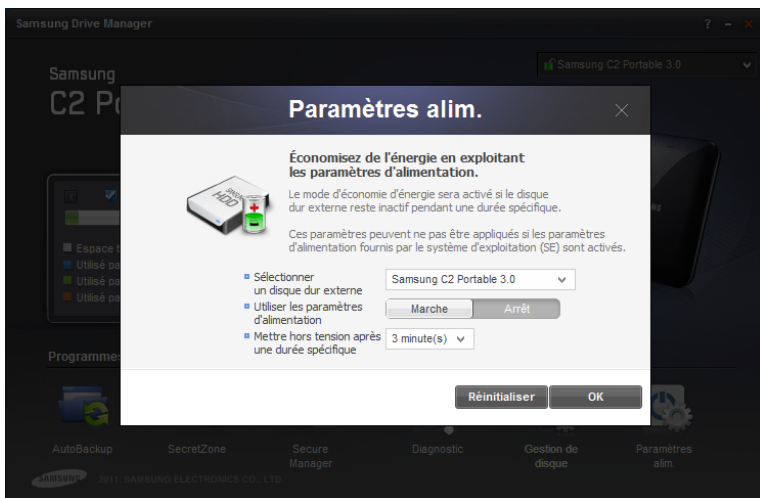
Samsung Drive Manager

? – ×

Samsung

C2 Po

Samsung C2 Portable 3.0

Espace t

Utilisé pa

Utilisé pa

Utilisé pa

Programmes

Paramètres alim.

Économisez de l'énergie en exploitant les paramètres d'alimentation.

Le mode d'économie d'énergie sera activé si le disque dur externe reste inactif pendant une durée spécifique.

Ces paramètres peuvent ne pas être appliqués si les paramètres d'alimentation fournis par le système d'exploitation (SE) sont activés.

Sélectionner un disque dur externe

Samsung C2 Portable 3.0

Utiliser les paramètres d'alimentation

Marche

Arrêt

Mettre hors tension après une durée spécifique

3 minute(s)

Réinitialiser

OK

AutoBackup

SecretZone

Secure Manager

Diagnostic

Gestion de disque

Paramètres alim.

SAMSUNG 2011 SAMSUNG ELECTRONICS CO., LTD.